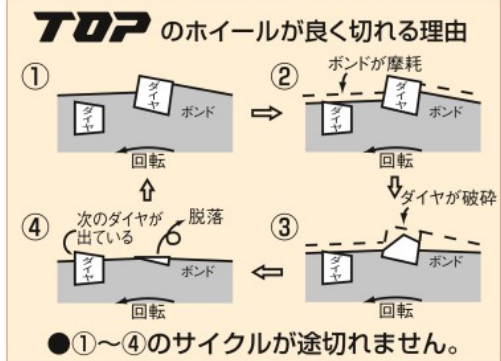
TOP のホイールが良く切れる理由

①
ダイヤ
ダイヤ
ボンド
回転

②
ボンドが摩耗
ダイヤ
ダイヤ
ボンド
回転

③
ダイヤが破砕
ダイヤ
ボンド
回転

④
次のダイヤが出ている
脱落
ダイヤ
ボンド
回転

●①〜④のサイクルが途切れません。